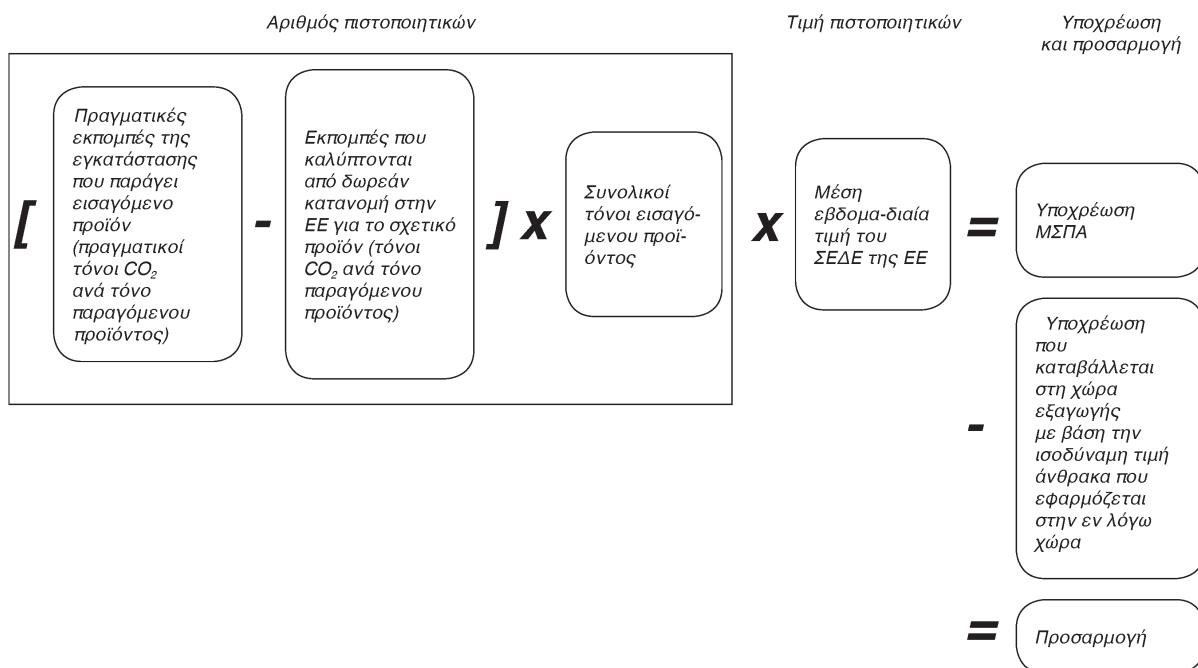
Αριθμός πιστοποιητικών

Τιμή πιστοποιητικών

Υποχρέωση και προσαρμογή

[

Πραγματικές εκπομπές της εγκατάστασης που παράγει εισαγόμενο προϊόν (πραγματικοί τόνοι $CO_2$ ανά τόνο παραγόμενου προϊόντος)

-

Εκπομπές που καλύπτονται από δωρεάν κατανομή στην ΕΕ για το σχετικό προϊόν (τόνοι $CO_2$ ανά τόνο παραγόμενου προϊόντος)

] x

Συνολικοί τόνοι εισαγόμενου προϊόντος

x

Μέση εβδομα-διαία τιμή του ΣΕΔΕ της ΕΕ

=

Υποχρέωση ΜΣΠΑ

-

Υποχρέωση που καταβάλλεται στη χώρα εξαγωγής με βάση την ισοδύναμη τιμή άνθρακα που εφαρμόζεται στην εν λόγω χώρα

=

Προσαρμογή